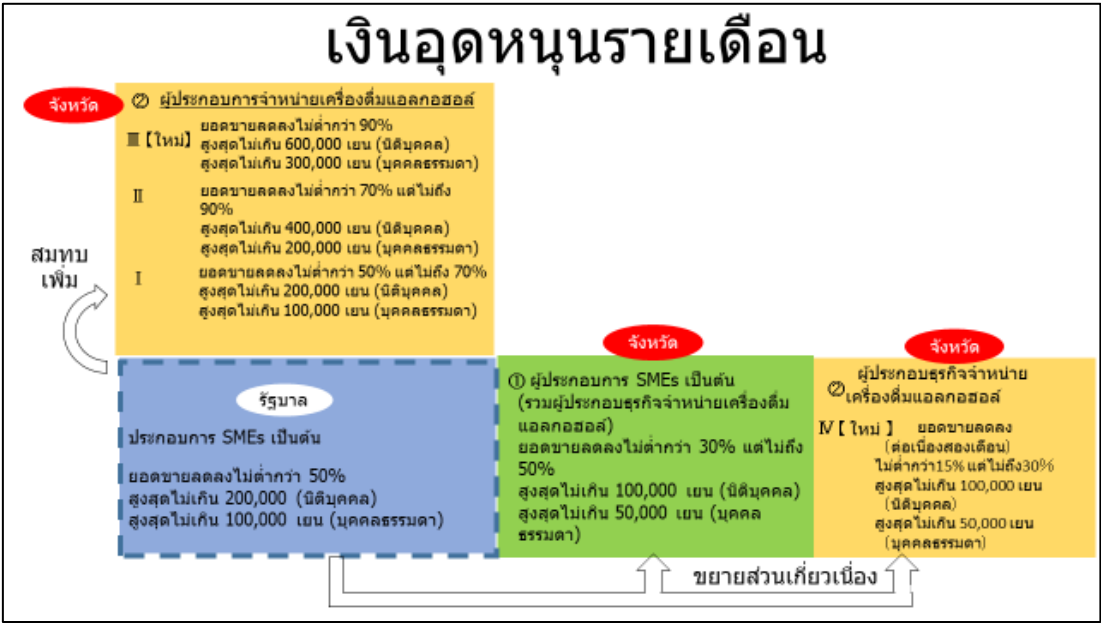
เงินอุดหนุนรายเดือน

จังหวัด

② ผู้ประกอบการจำหน่ายเครื่องดื่มแอลกอฮอล์

Ⅲ【ใหม่】 ยอดขายลดลงไม่ต่ำกว่า 90%
สูงสุดไม่เกิน 600,000 เยน (นิติบุคคล)
สูงสุดไม่เกิน 300,000 เยน (บุคคลธรรมดา)

Ⅱ ยอดขายลดลงไม่ต่ำกว่า 70% แต่ไม่ถึง 90%
สูงสุดไม่เกิน 400,000 เยน (นิติบุคคล)
สูงสุดไม่เกิน 200,000 เยน (บุคคลธรรมดา)

Ⅰ ยอดขายลดลงไม่ต่ำกว่า 50% แต่ไม่ถึง 70%
สูงสุดไม่เกิน 200,000 เยน (นิติบุคคล)
สูงสุดไม่เกิน 100,000 เยน (บุคคลธรรมดา)

สมทบเพิ่ม

รัฐบาล

ประกอบการ SMEs เป็นต้น

ยอดขายลดลงไม่ต่ำกว่า 50%
สูงสุดไม่เกิน 200,000 (นิติบุคคล)
สูงสุดไม่เกิน 100,000 เยน (บุคคลธรรมดา)

จังหวัด

① ผู้ประกอบการ SMEs เป็นต้น (รวมผู้ประกอบธุรกิจจำหน่ายเครื่องดื่มแอลกอฮอล์)
ยอดขายลดลงไม่ต่ำกว่า 30% แต่ไม่ถึง 50%
สูงสุดไม่เกิน 100,000 เยน (นิติบุคคล)
สูงสุดไม่เกิน 50,000 เยน (บุคคลธรรมดา)

จังหวัด

② ผู้ประกอบธุรกิจจำหน่ายเครื่องดื่มแอลกอฮอล์

Ⅳ【ใหม่】 ยอดขายลดลง (ต่อเนื่องสองเดือน)
ไม่ต่ำกว่า15% แต่ไม่ถึง30%
สูงสุดไม่เกิน 100,000 เยน (นิติบุคคล)
สูงสุดไม่เกิน 50,000 เยน (บุคคลธรรมดา)

ขยายส่วนเกี่ยวเนื่อง